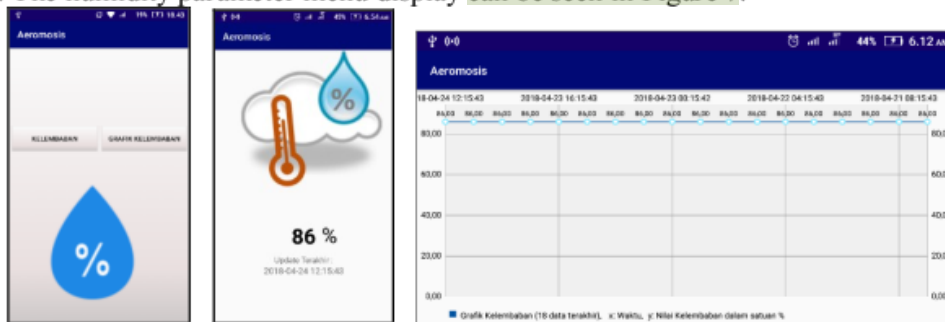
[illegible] humidity parameter menu display can be seen in Figure 7.

Aeromosis

KELEMBABAN

GRAFIK KELEMBABAN

%

Aeromosis

%

86 %

Update Terakhir :
2018-04-24 12:15:43

44% 6.12

Aeromosis

18-04-24 12:15:43 2018-04-23 16:15:43 2018-04-23 08:15:42 2018-04-22 04:15:43 2018-04-21 08:15:43

86,00 86,00 86,00 86,00 86,00 86,00 86,00 86,00 86,00 86,00 86,00 86,00 86,00 86,00 86,00 86,00 86,00 86,00

80,00

60,00

40,00

20,00

0,00

Grafik Kelembaban (18 data terakhir), x: Waktu, y: Nilai Kelembaban dalam satuan %